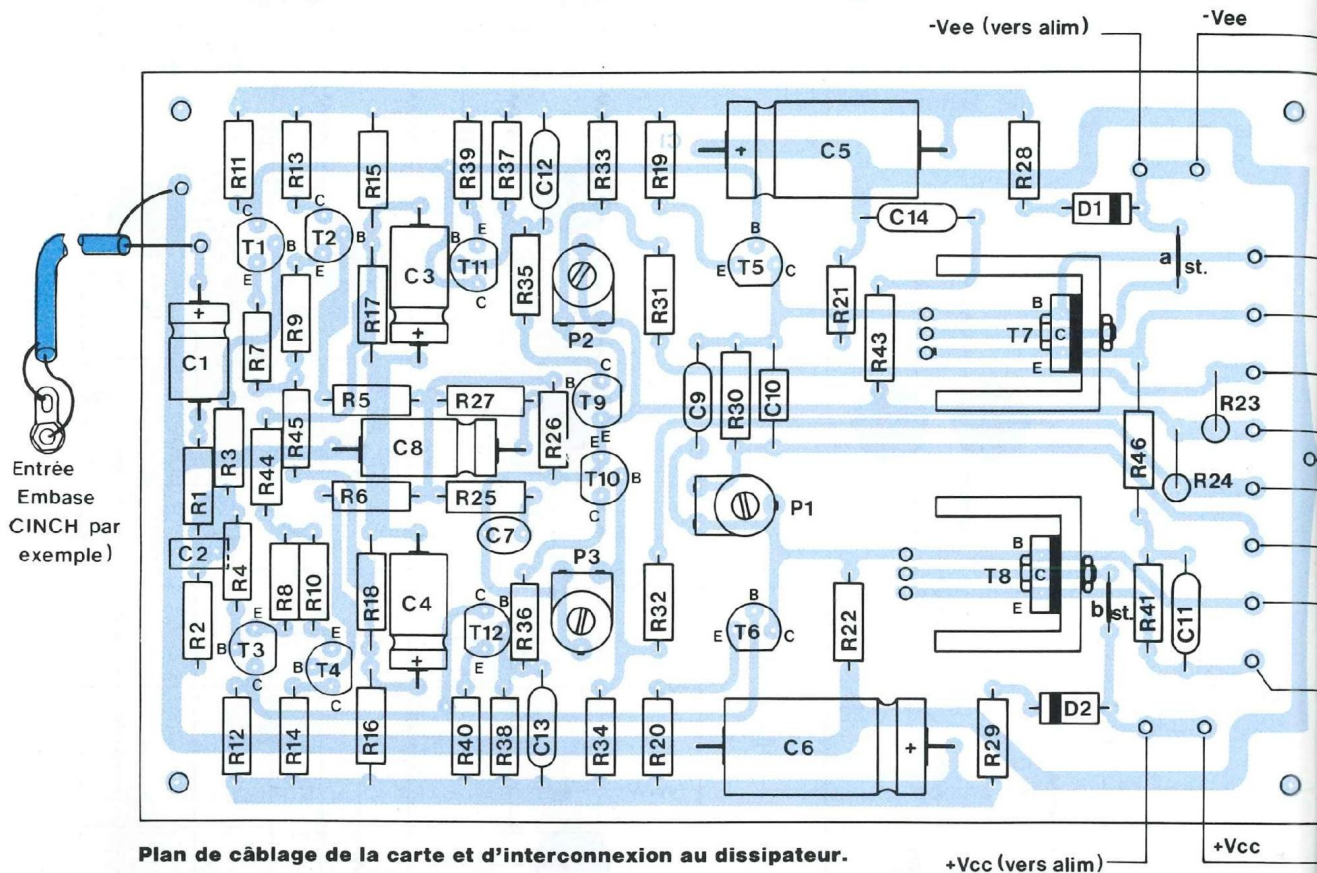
-Vee (vers alim)
-Vee

R11 R13 R15 R39 R37 C12 R33 R19 C5 R28
C C
T1 B T2 B E T11 C3 R35 B E T5 C C14 D1
E E C R17 R31 R21 a st.
R7 R9 + P2 R43 B T7 C E
C1 C B T9 C9 R30 C10 R23
R5 R27 R26 E E R46
R3 R45 C8 T10 B
R1 R44 R6 R25 C P1 R24
C7
C2 R4 R8 R10 R18 C4 P3 B
E C B T8 C E
R2 E T12 B R36 R32 B R22 b st. R41 C11
B T3 B T4 E E T6 C
C C E +
R12 R14 R16 R40 R38 C13 R34 R20 C6 + R29 D2

Entrée Embase CINCH par exemple)

Plan de câblage de la carte et d'interconnexion au dissipateur.

+Vcc (vers alim)
+Vcc